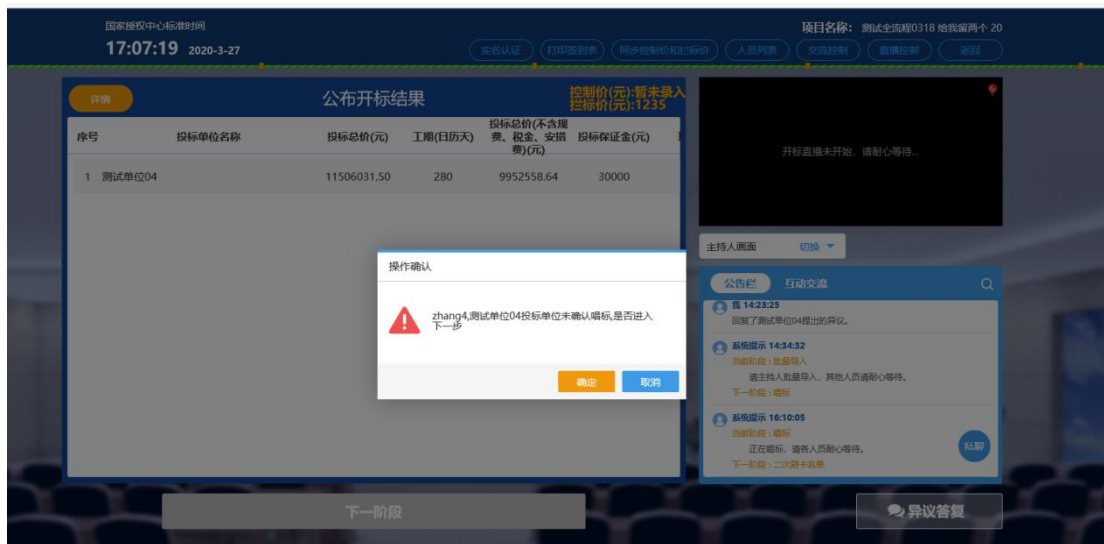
国家授权中心标准时间
17:07:19 2020-3-27

项目名称: 测试全流程0318 给我留两个 20

实名认证 打印签到表 同步控制价和拦标价 人员列表 交流控制 直播控制 退回

详情

公布开标结果

控制价(元):暂未录入
拦标价(元):1235

| 序号 | 投标单位名称 | 投标总价(元) | 工期(日历天) | 投标总价(不含规费、税金、安措费)(元) | 投标保证金(元) |
|---|---|---|---|---|---|
| 1 | 测试单位04 | 11506031.50 | 280 | 9952558.64 | 30000 |

开标直播未开始，请耐心等待...

主持人画面 切换

公告栏 互动交流

我 14:23:25
回复了测试单位04提出的异议。

系统提示 14:34:32
当前阶段：批量导入
请主持人批量导入，其他人员请耐心等待。
下一阶段：唱标

系统提示 16:10:05
当前阶段：唱标
正在唱标，请各人员耐心等待。
下一阶段：二次解卡名单

私聊

操作确认

zhang4,测试单位04投标单位未确认唱标,是否进入下一步

确定 取消

下一阶段

异议答复